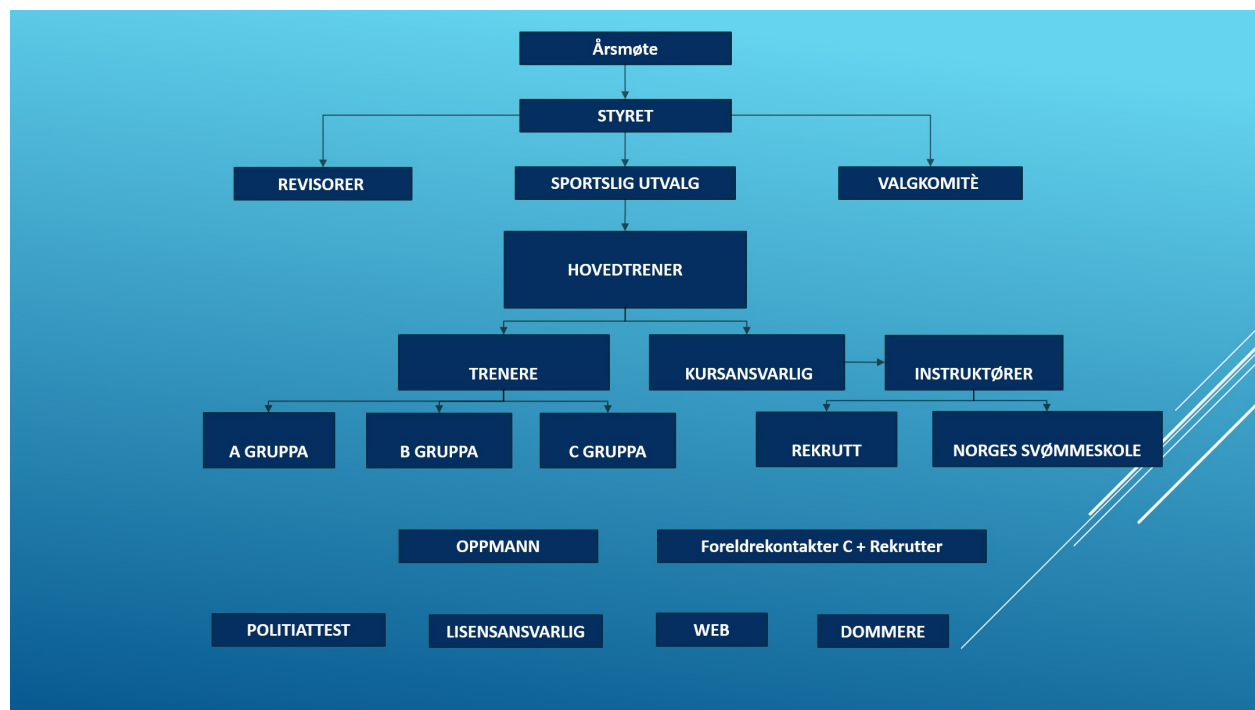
Årsmøte

STYRET

REVISORER

SPORTSLIG UTVALG

VALGKOMITÈ

HOVEDTRENER

TRENERE

KURSANSVARLIG

INSTRUKTØRER

A GRUPPA

B GRUPPA

C GRUPPA

REKRUTT

NORGES SVØMMESKOLE

OPPMANN

Foreldrekontakter C + Rekrutter

POLITIATTEST

LISENSANSVARLIG

WEB

DOMMERE